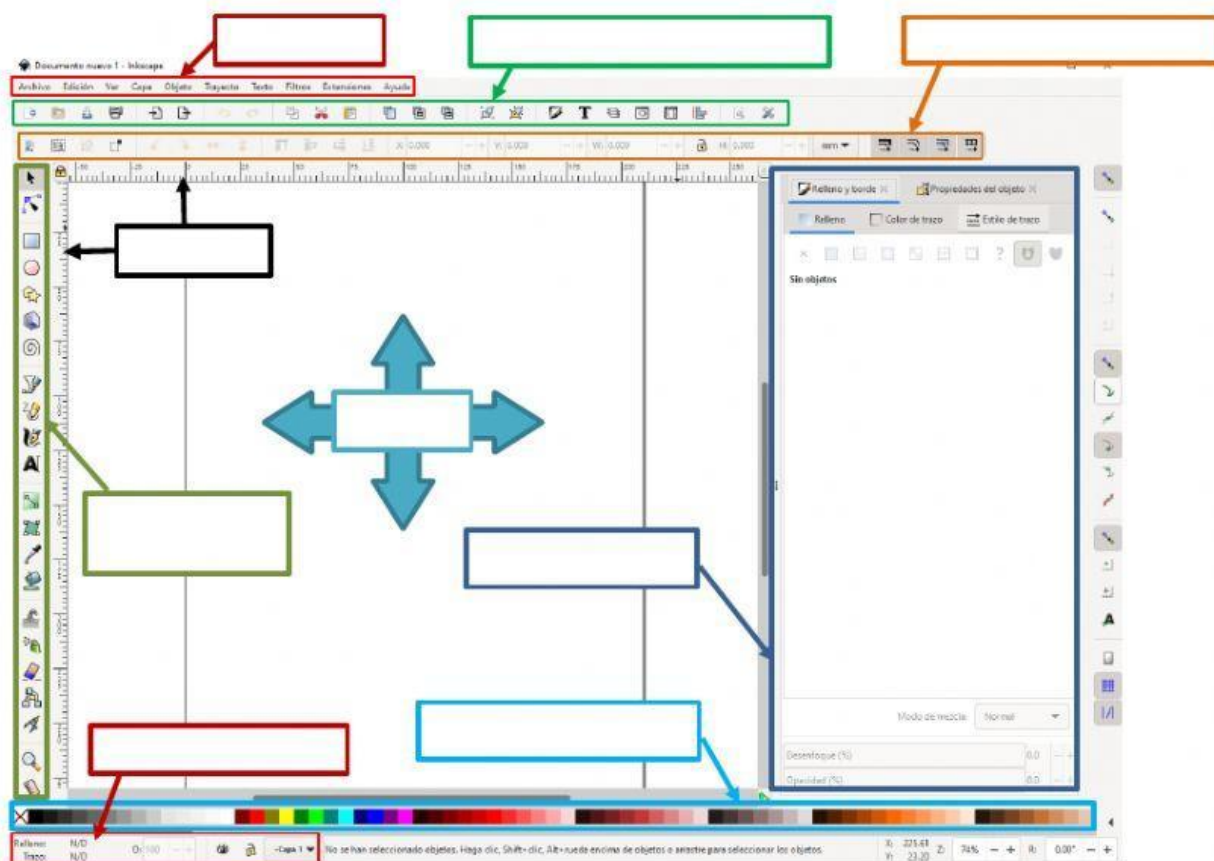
Documento nuevo 1 - Inkscape

Archivo Edición Ver Capa Objeto Trayecto Texto Filtros Extensiones Ayuda

X: 0.000 Y: 0.000 W: 0.000 H: 0.000 mm

Relleno y borde × Propiedades del objeto ×

Relleno Color de trazo Estilo de trazo

Sin objetos

Modo de mezcla: Normal

Desenfoque (%) 0.0

Opacidad (%) 0.0

Relleno: N/D
Trazo: N/D
O: 100
-Capa 1
No se han seleccionado objetos. Haga clic, Shift+clic, Alt+rueda encima de objetos o arrastre para seleccionar los objetos.
X: 225.61 Y: 23.20 Z: 74% R: 0.00°